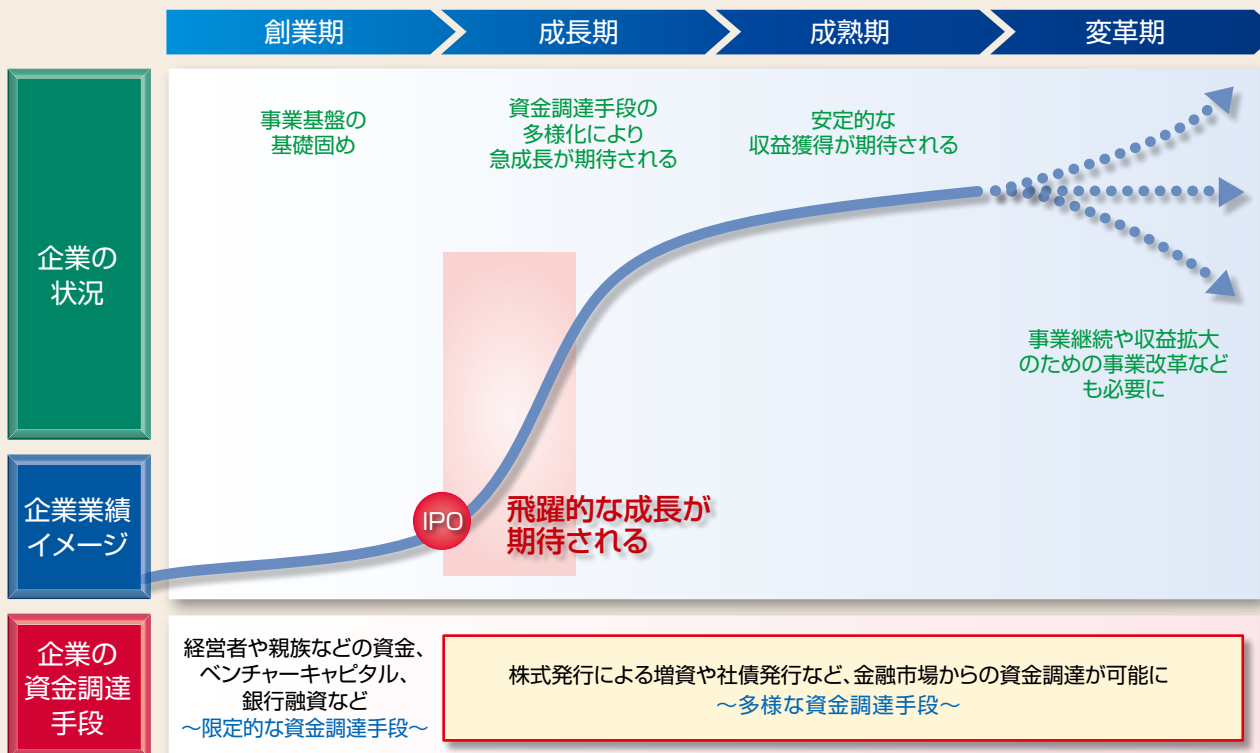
創業期
成長期
成熟期
変革期

企業の状況

事業基盤の基礎固め

資金調達手段の多様化により急成長が期待される

安定的な収益獲得が期待される

事業継続や収益拡大のための事業改革なども必要に

企業業績イメージ

IPO

飛躍的な成長が期待される

企業の資金調達手段

経営者や親族などの資金、ベンチャーキャピタル、銀行融資など
〜限定的な資金調達手段〜

株式発行による増資や社債発行など、金融市場からの資金調達が可能に
〜多様な資金調達手段〜